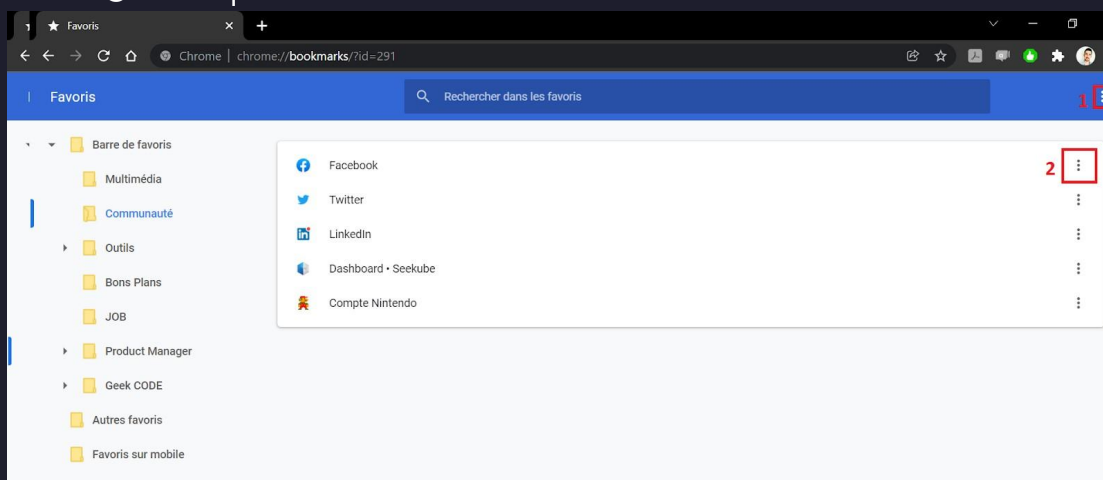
Favoris

Chrome | chrome://bookmarks/?id=291

Favoris

Rechercher dans les favoris

1

Barre de favoris

Multimédia

Communauté

Outils

Bons Plans

JOB

Product Manager

Geek CODE

Autres favoris

Favoris sur mobile

Facebook

2

Twitter

LinkedIn

Dashboard • Seekube

Compte Nintendo